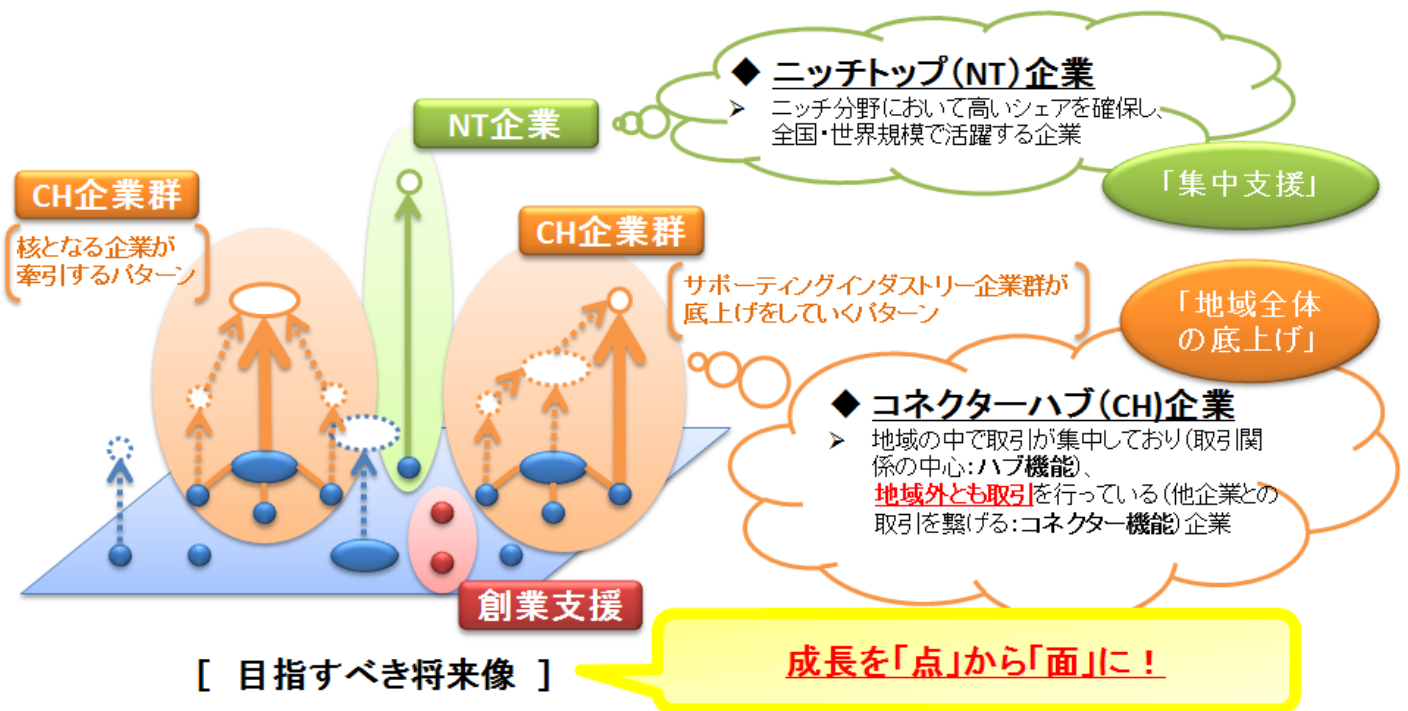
◆ ニッチトップ(NT)企業

➢ ニッチ分野において高いシェアを確保し、全国・世界規模で活躍する企業

NT企業

「集中支援」

CH企業群

核となる企業が牽引するパターン

CH企業群

サポーティングインダストリー企業群が底上げをしていくパターン

「地域全体の底上げ」

◆ コネクターハブ(CH)企業

➢ 地域の中で取引が集中しており(取引関係の中心:ハブ機能)、地域外とも取引を行っている(他企業との取引を繋げる:コネクター機能)企業

創業支援

[ 目指すべき将来像 ]

成長を「点」から「面」に!